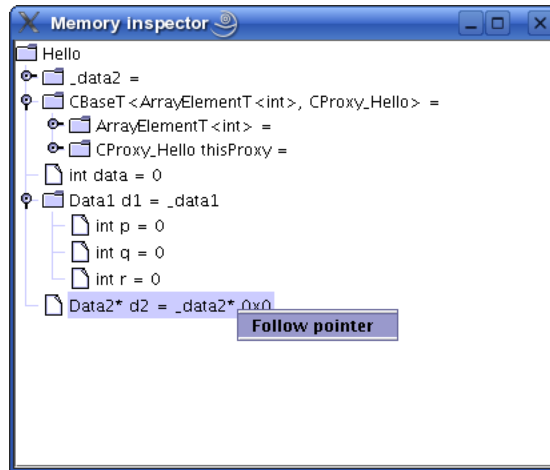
Memory inspector

Hello
_data2 =
CBaseT<ArrayElementT<int>, CProxy_Hello> =
ArrayElementT<int> =
CProxy_Hello thisProxy =
int data = 0
Data1 d1 = _data1
int p = 0
int q = 0
int r = 0
Data2* d2 = _data2* 0x0
Follow pointer